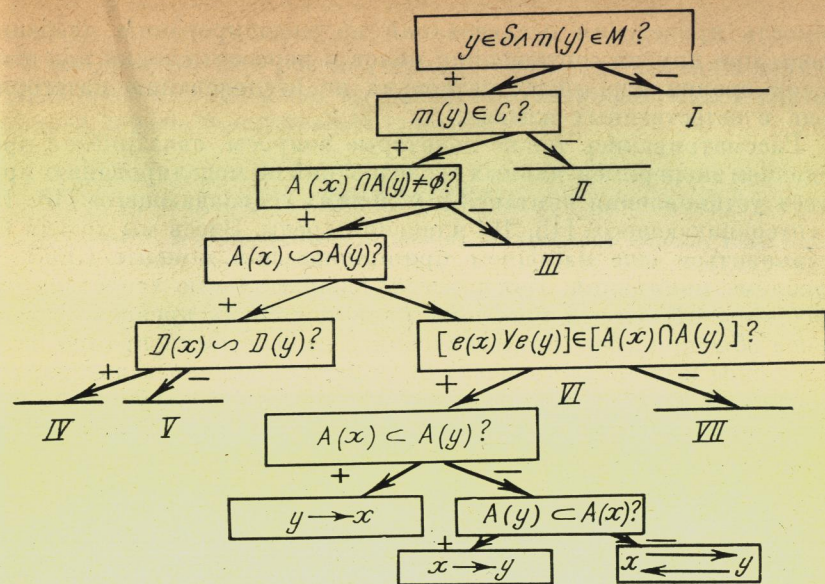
$y \in S \wedge m(y) \in M$ ?

+

—

I

$m(y) \in C$ ?

+

—

II

$A(x) \cap A(y) \neq \phi$?

+

—

III

$A(x) \backsim A(y)$?

+

—

$D(x) \backsim D(y)$ ?

+

—

IV

V

$[e(x) \vee e(y)] \in [A(x) \cap A(y)]$ ?

+

VI

—

VII

$A(x) \subset A(y)$ ?

+

—

$y \to x$

$A(y) \subset A(x)$?

+

—

$x \to y$

$x \rightleftarrows y$